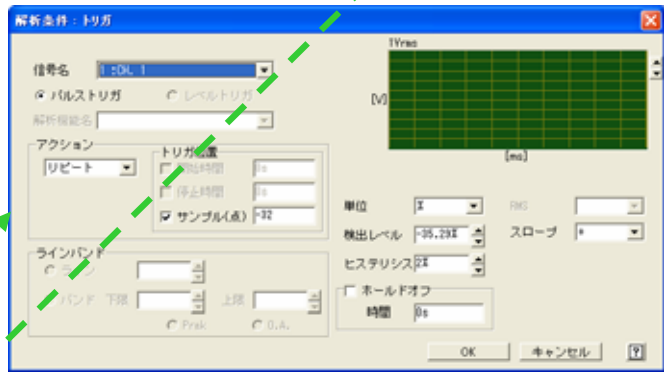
解析条件：トリガ

信号名 1:DL 1

パルストリガ

レベルトリガ

解析機能名

アクション

リピート

トリガ位置

開始時間 0s

停止時間 0s

サンプル(点) -32

ラインバンド

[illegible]

バンド 下限

上限

Peak

O.A.

1Vrms

[V]

[ms]

単位 %

RMS

検出レベル -35.29%

スロープ +

ヒステリシス 2%

ホールドオフ

時間 0s

OK

キャンセル

?